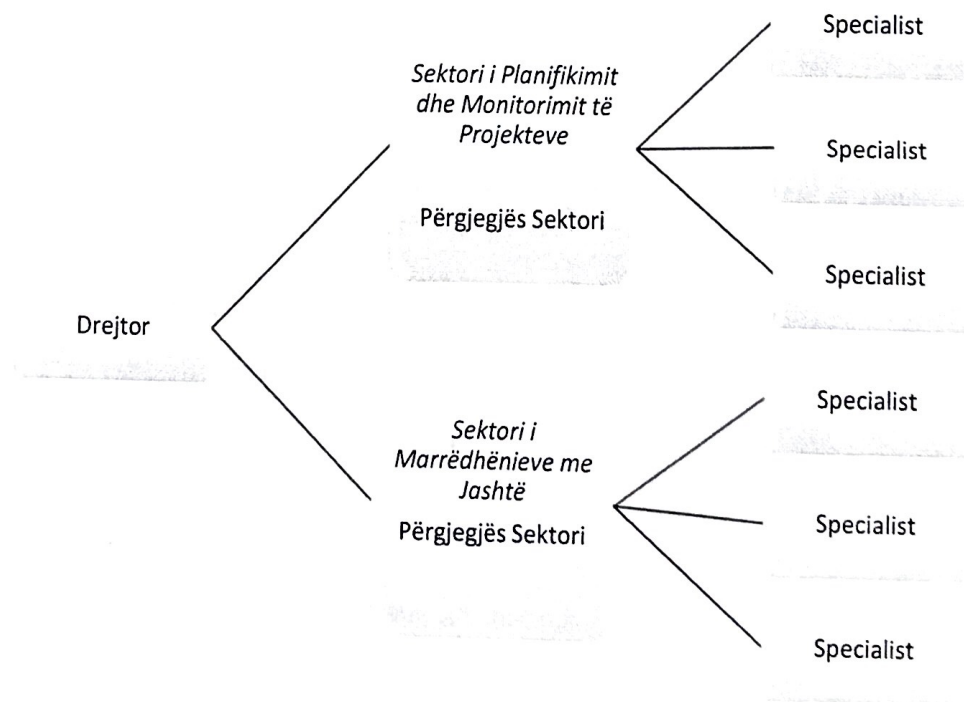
Drejtor

Sektori i Planifikimit dhe Monitorimit të Projekteve

Përgjegjës Sektori

Specialist

Specialist

Specialist

Sektori i Marrëdhënieve me Jashtë

Përgjegjës Sektori

Specialist

Specialist

Specialist